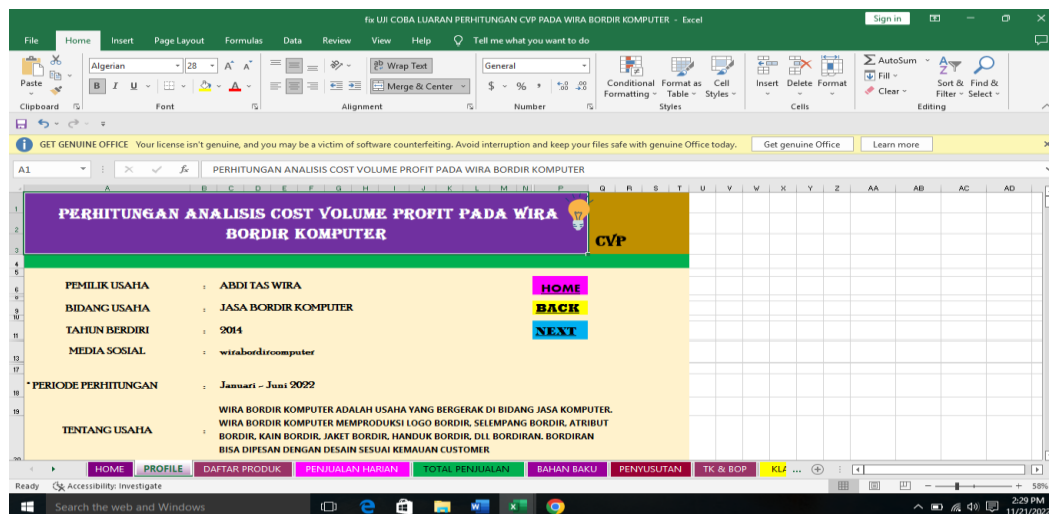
fix UJI COBA LUARAN PERHITUNGAN CVP PADA WIRA BORDIR KOMPUTER - Excel

Sign in

File Home Insert Page Layout Formulas Data Review View Help Tell me what you want to do

Paste Clipboard Algerian 28 B I U Font Wrap Text Merge & Center Alignment General $ % , Number Conditional Formatting Format as Table Cell Styles Styles Insert Delete Format Cells AutoSum Fill Clear Sort & Filter Find & Select Editing

GET GENUINE OFFICE Your license isn't genuine, and you may be a victim of software counterfeiting. Avoid interruption and keep your files safe with genuine Office today. Get genuine Office Learn more

A1 PERHITUNGAN ANALISIS COST VOLUME PROFIT PADA WIRA BORDIR KOMPUTER

PERHITUNGAN ANALISIS COST VOLUME PROFIT PADA WIRA BORDIR KOMPUTER

CVP

PEMILIK USAHA : ABDI TAS WIRA

BIDANG USAHA : JASA BORDIR KOMPUTER

TAHUN BERDIRI : 2014

MEDIA SOSIAL : wirabordircomputer

PERIODE PERHITUNGAN : Januari - Juni 2022

TENTANG USAHA : WIRA BORDIR KOMPUTER ADALAH USAHA YANG BERGERAK DI BIDANG JASA KOMPUTER. WIRA BORDIR KOMPUTER MEMPRODUKSI LOGO BORDIR, SELEMPANG BORDIR, ATRIBUT BORDIR, KAIN BORDIR, JAKET BORDIR, HANDUK BORDIR, DLL BORDIRAN. BORDIRAN BISA DIPESAN DENGAN DESAIN SESUAI KEMAUAN CUSTOMER

HOME
BACK
NEXT

HOME PROFILE DAFTAR PRODUK PENJUALAN HARIAN TOTAL PENJUALAN BAHAN BAKU PENYUSUTAN TK & BOP KLA ...

Ready Accessibility: Investigate 58%

Search the web and Windows

2:29 PM 11/21/2022